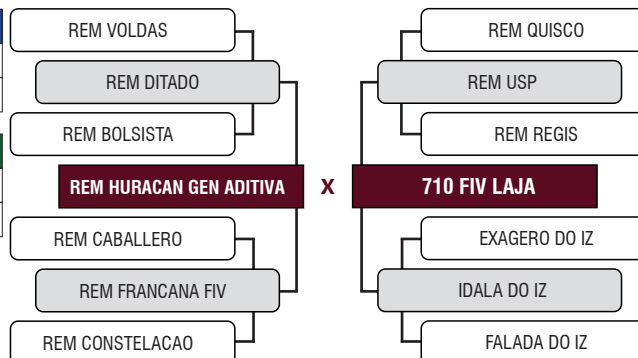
REM VOLDAS

REM DITADO

REM BOLSISTA

REM HURACAN GEN ADITIVA

REM CABALLERO

REM FRANCANA FIV

REM CONSTELACAO

X

REM QUISCO

REM USP

REM REGIS

710 FIV LAJA

EXAGERO DO IZ

IDALA DO IZ

FALADA DO IZ